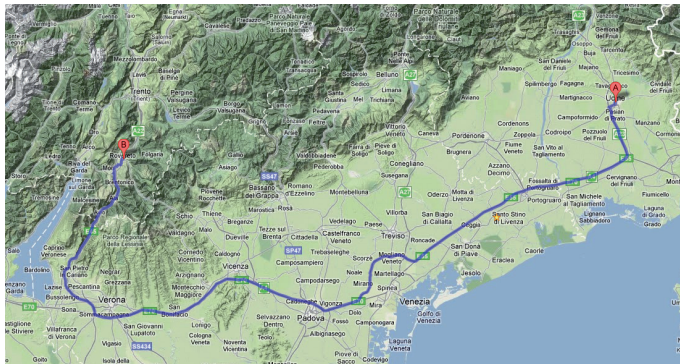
A
B
Trento
Rovereto
Folgaria
Belluno
Vittorio Veneto
Conegliano
Pordenone
Udine
Pasian di Prato
Codroipo
Cervignano del Friuli
Portogruaro
Latisana
San Michele al Tagliamento
Lignano Sabbiadoro
Grado
Caorle
Eraclea
Jesolo
San Donà di Piave
Treviso
Oderzo
Motta di Livenza
San Stino di Livenza
San Biagio di Callalta
Mogliano Veneto
Marteliago
Spinea
Mirano
Venezia
Chioggia
Padova
Vicenza
Verona
Bassano del Grappa
Castelfranco Veneto
Montebelluna
Cittadella
Schio
Thiene
Valdobbiadene
Feltre
Asiago
Arzignano
Montecchio Maggiore
Montebello
San Bonifacio
Soave
Caldiero
Villafranca di Verona
Pescantina
Bussolengo
Lazise
Bardolino
Garda
Riva del Garda
Arco
Mori
Lonigo
Noventa Vicentina
Este
Monselice
Piove di Sacco
Cavarzere
Dolo
Mira
Sacile
Fontanafredda
Spilimbergo
San Vito al Tagliamento
Fossalta di Portogruaro
Palmanova
Manzano
Tricesimo
Gemona del Friuli
Cordenons
Azzano Decimo
Fiume Veneto
Zoppola
Caneva
Pieve di Soligo
Susegana
Vedelago
Trebaseleghe
Camposampiero
Campodarsego
Cadoneghe
Vigonza
Rubano
Selvazzano Dentro
Albignasego
Abano Terme
Dueville
Sandrigo
Breganze
Marostica
Romano d'Ezzelino
Rosà
Loria
Riese Pio X
Castello di Godego
Valdagno
Recoaro Terme
Vallarsa
Lavarone
Levico Terme
Pergine Valsugana
Borgo Valsugana
Caldonazzo
Mezzolombardo
Lavis
Cembra
Cles
San Martino di Castrozza
Fiera di Primiero
Agordo
Longarone
Ponte nelle Alpi
Limana
Trichiana
Mel
Lentiai
Sedico
Santa Giustina
Cesiomaggiore
Fonzaso
Arsiè
Lamon
Grigno
Strigno
Tesero
Cavalese
Predazzo
Moena
Lago di Garda
Golfo di Venezia
Laguna Veneta
Caorle
Vigasio
Isola della Scala
Sommacampagna
Nogarole
San Giovanni Lupatoto
Zevio
Belfiore
Cologna Veneta
Longare
Montegalda
Camisano Vicentino
Grisignano di Zocco
Torri di Quartesolo
SS47
SS434
A4
A22
A27
A23
A28
SS13